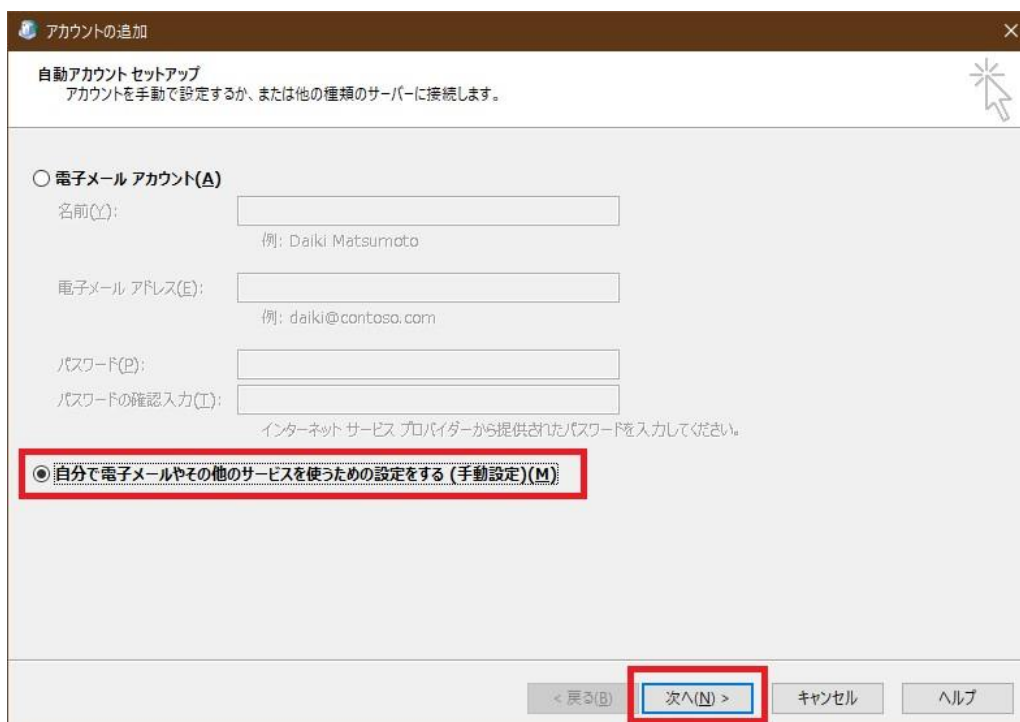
アカウントの追加

自動アカウント セットアップ
アカウントを手動で設定するか、または他の種類のサーバーに接続します。

○ 電子メール アカウント(A)

名前(Y):

例: Daiki Matsumoto

電子メール アドレス(E):

例: daiki@contoso.com

パスワード(P):

パスワードの確認入力(T):

インターネット サービス プロバイダーから提供されたパスワードを入力してください。

◉ 自分で電子メールやその他のサービスを使うための設定をする (手動設定)(M)

< 戻る(B)　次へ(N) >　キャンセル　ヘルプ